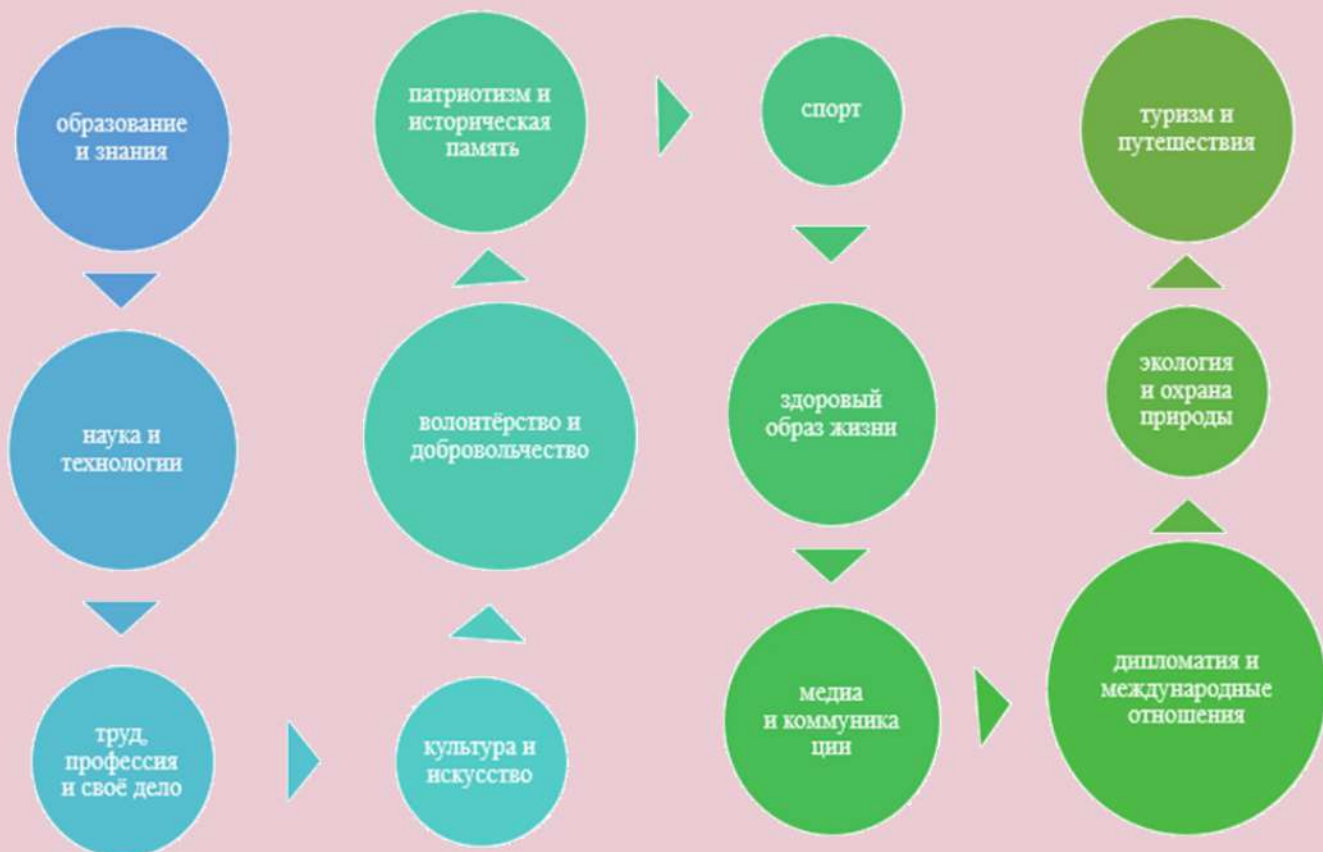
образование и знания

наука и технологии

труд, профессия и своё дело

культура и искусство

волонтёрство и добровольчество

патриотизм и историческая память

спорт

здоровый образ жизни

медиа и коммуника ции

дипломатия и международные отношения

экология и охрана природы

туризм и путешествия